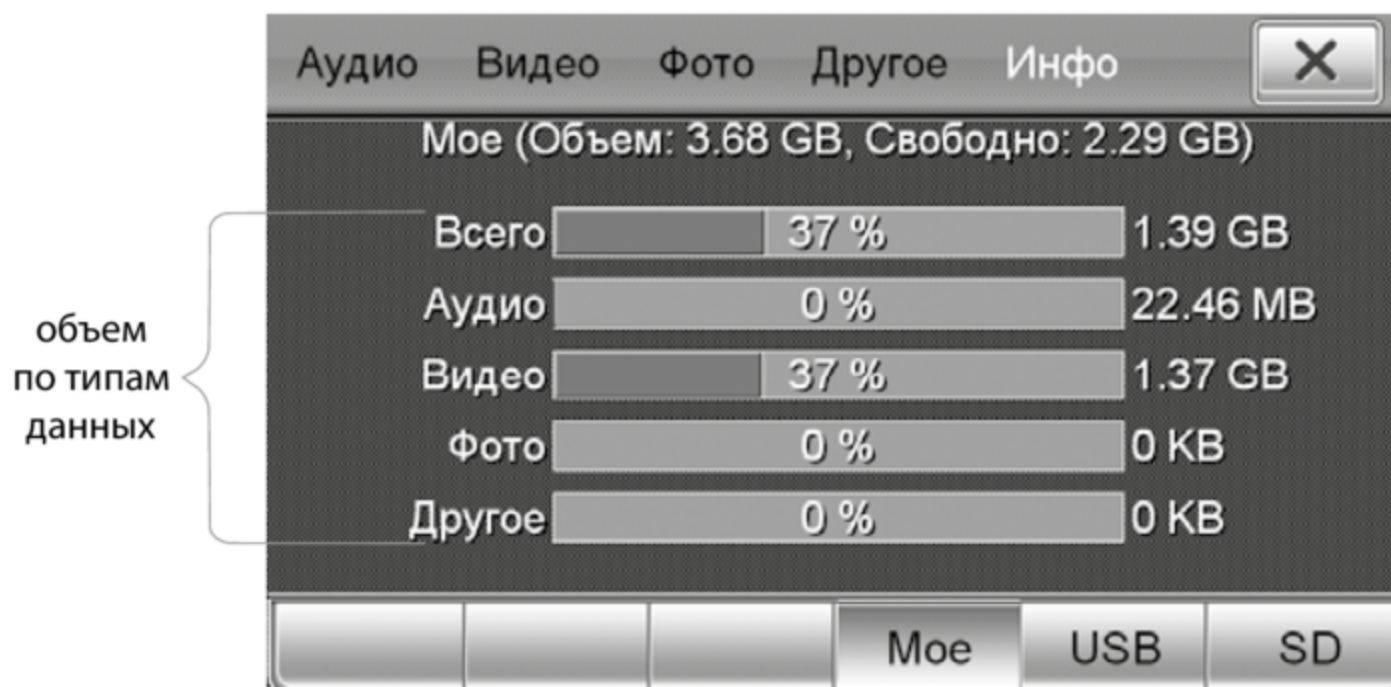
Аудио Видео Фото Другое Инфо X

Мое (Объем: 3.68 GB, Свободно: 2.29 GB)

объем по типам данных

| | | |
|---|---|---|
| Всего | 37 % | 1.39 GB |
| Аудио | 0 % | 22.46 MB |
| Видео | 37 % | 1.37 GB |
| Фото | 0 % | 0 KB |
| Другое | 0 % | 0 KB |

Мое USB SD